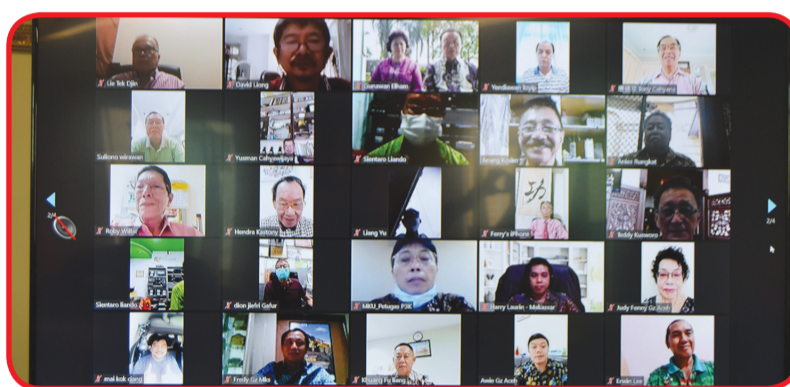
Lie Tek Djin
David Liong
Gunawan Elhami
Yandiawati Xaya
黄德發 Body Cahyana
Sulisno wirawan
Yusman Cahyawijaya
Slentaro Lliando
Jimmy Kusen
Anton Rungkat
2/4
Roby Willia
Hendra Kastono
Liang Yu
Ferry's iPhone
Teddy Kurniawan
2/4
Slentaro Bando
dion jiefri Gafur
MKU_Petugas P3K
Herry Laurin - Makassar
Judy Fenny Gz Aceh
mal kok djang
Freddy Gz Mks
Khuang Fu Bang
Awie Gz Aceh
Erwin Lee